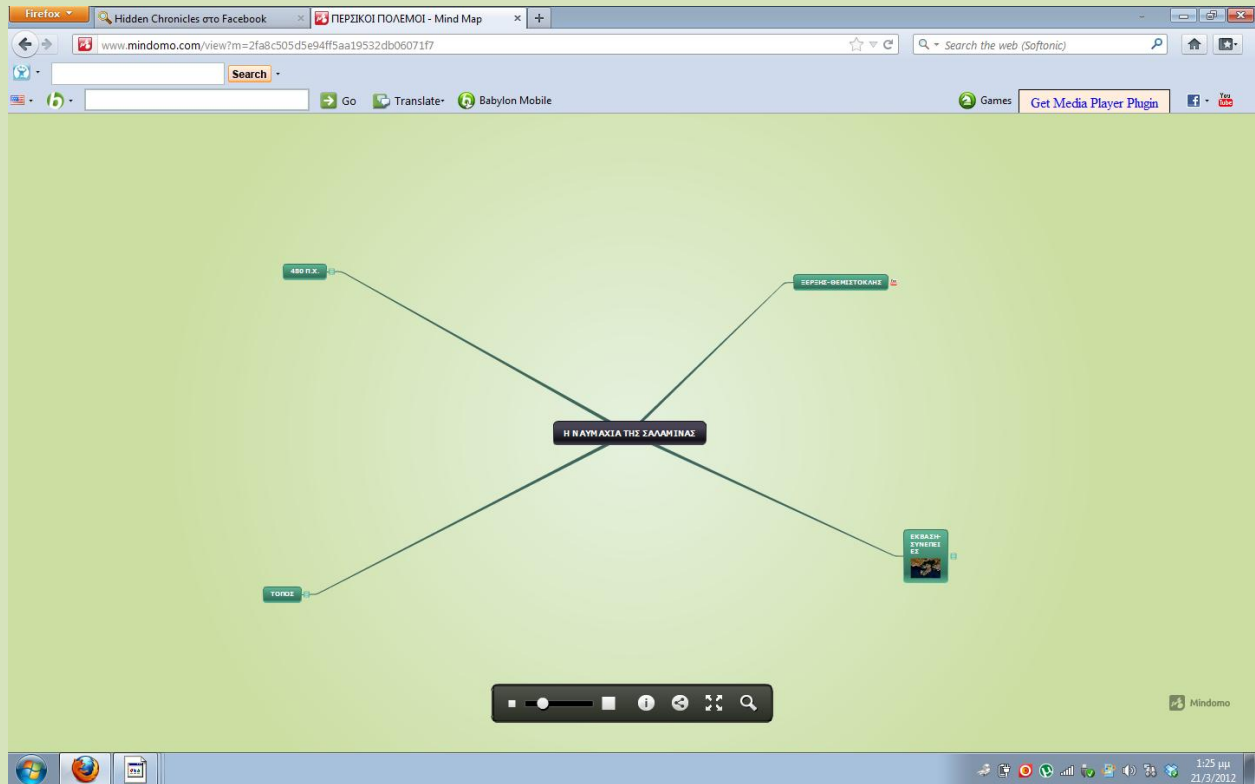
Firefox
Hidden Chronicles στο Facebook
ΠΕΡΣΙΚΟΙ ΠΟΛΕΜΟΙ - Mind Map
www.mindomo.com/view?m=2fa8c505d5e94ff5aa19532db06071f7
Search the web (Softonic)
Search
Go
Translate
Babylon Mobile
Games
Get Media Player Plugin

480 Π.Χ.
ΞΕΡΞΗΣ-ΘΕΜΙΣΤΟΚΛΗΣ
Η ΝΑΥΜΑΧΙΑ ΤΗΣ ΣΑΛΑΜΙΝΑΣ
ΕΚΒΑΣΗ-ΣΥΝΕΠΕΙΕΣ
ΤΟΠΟΣ

Mindomo

1:25 μμ
21/3/2012